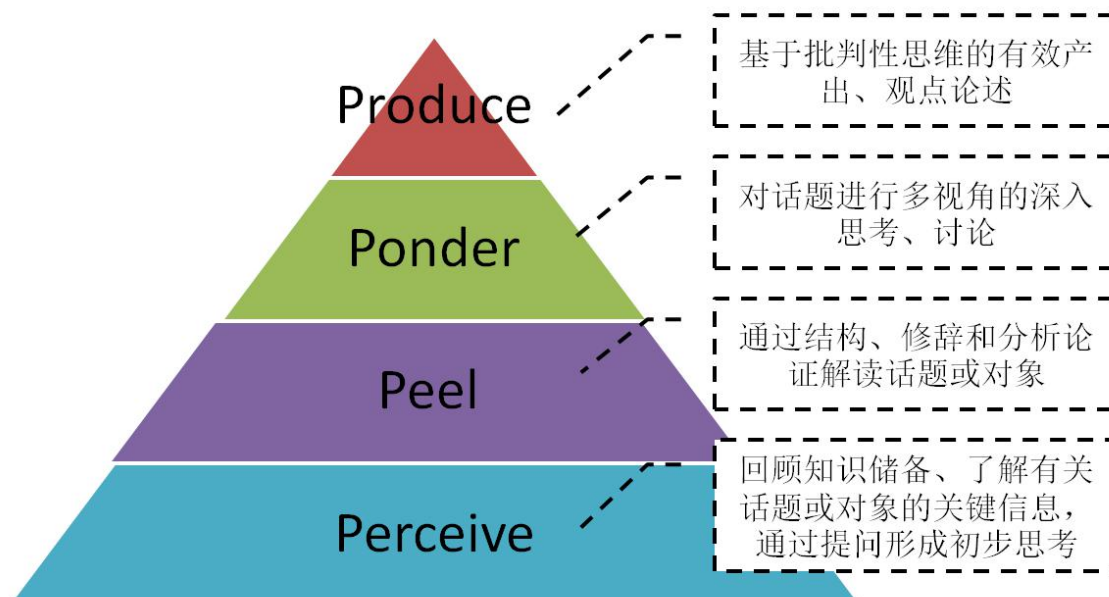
Produce

基于批判性思维的有效产出、观点论述

Ponder

对话题进行多视角的深入思考、讨论

Peel

通过结构、修辞和分析论证解读话题或对象

Perceive

回顾知识储备、了解有关话题或对象的关键信息，通过提问形成初步思考